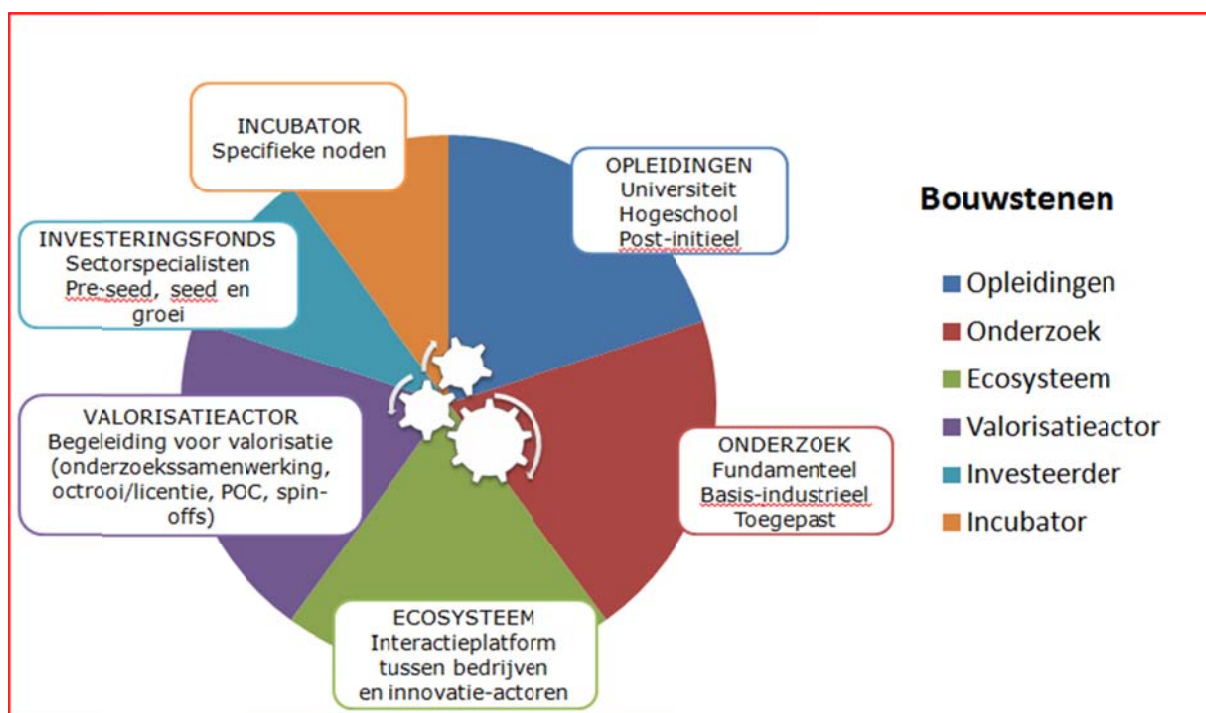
INCUBATOR
Specifieke noden

OPLEIDINGEN
Universiteit
Hogeschool
Post-initieel

INVESTERINGSFONDS
Sectorspecialisten
Pre-seed, seed en groei

VALORISATIEACTOR
Begeleiding voor valorisatie (onderzoekssamenwerking, octrooi/licentie, POC, spin-offs)

ONDERZOEK
Fundamenteel
Basis-industrieel
Toegepast

ECOSYSTEEM
Interactieplatform tussen bedrijven en innovatie-actoren

Bouwstenen

Opleidingen
Onderzoek
Ecosysteem
Valorisatieactor
Investeerder
Incubator